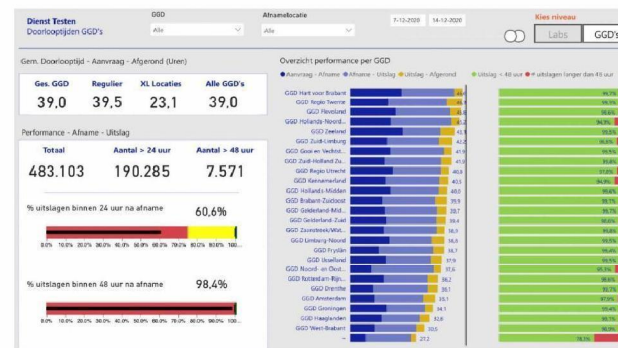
Dienst Testen
Doorlooptijden GGD's

GGD
Alle

Afnamelocatie
Alle

7-12-2020
14-12-2020

Kies niveau
Labs
GGD's

Gem. Doorlooptijd - Aanvraag - Afgerond (Uren)

| Ges. GGD | Regulier | XL Locaties | Alle GGD's |
|---|---|---|---|
| 39,0 | 39,5 | 23,1 | 39,0 |

Performance - Afname - Uitslag

| Totaal | Aantal > 24 uur | Aantal > 48 uur |
|---|---|---|
| 483.103 | 190.285 | 7.571 |

% uitslagen binnen 24 uur na afname
60,6%

0.0% 10.0% 20.0% 30.0% 40.0% 50.0% 60.0% 70.0% 80.0% 90.0% 100

% uitslagen binnen 48 uur na afname
98,4%

0.0% 10.0% 20.0% 30.0% 40.0% 50.0% 60.0% 70.0% 80.0% 90.0% 100

Overzicht performance per GGD
● Aanvraag - Afname ● Afname - Uitslag ● Uitslag - Afgerond
● Uitslag < 48 uur ● % uitslagen langer dan 48 uur

GGD Hart voor Brabant
GGD Regio Twente
GGD Flevoland
GGD Hollands-Noorden
GGD Zeeland
GGD Zuid-Limburg
GGD Gooi en Vechtst...
GGD Zuid-Holland Zu...
GGD Regio Utrecht
GGD Kennemerland
GGD Hollands-Midden
GGD Brabant-Zuidoost
GGD Gelderland-Mid...
GGD Gelderland-Zuid
GGD Zaanstreek/Wat...
GGD Limburg-Noord
GGD Fryslân
GGD IJsselland
GGD Noord- en Oost...
GGD Rotterdam Rijn...
GGD Drenthe
GGD Amsterdam
GGD Groningen
GGD Haaglanden
GGD West-Brabant

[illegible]